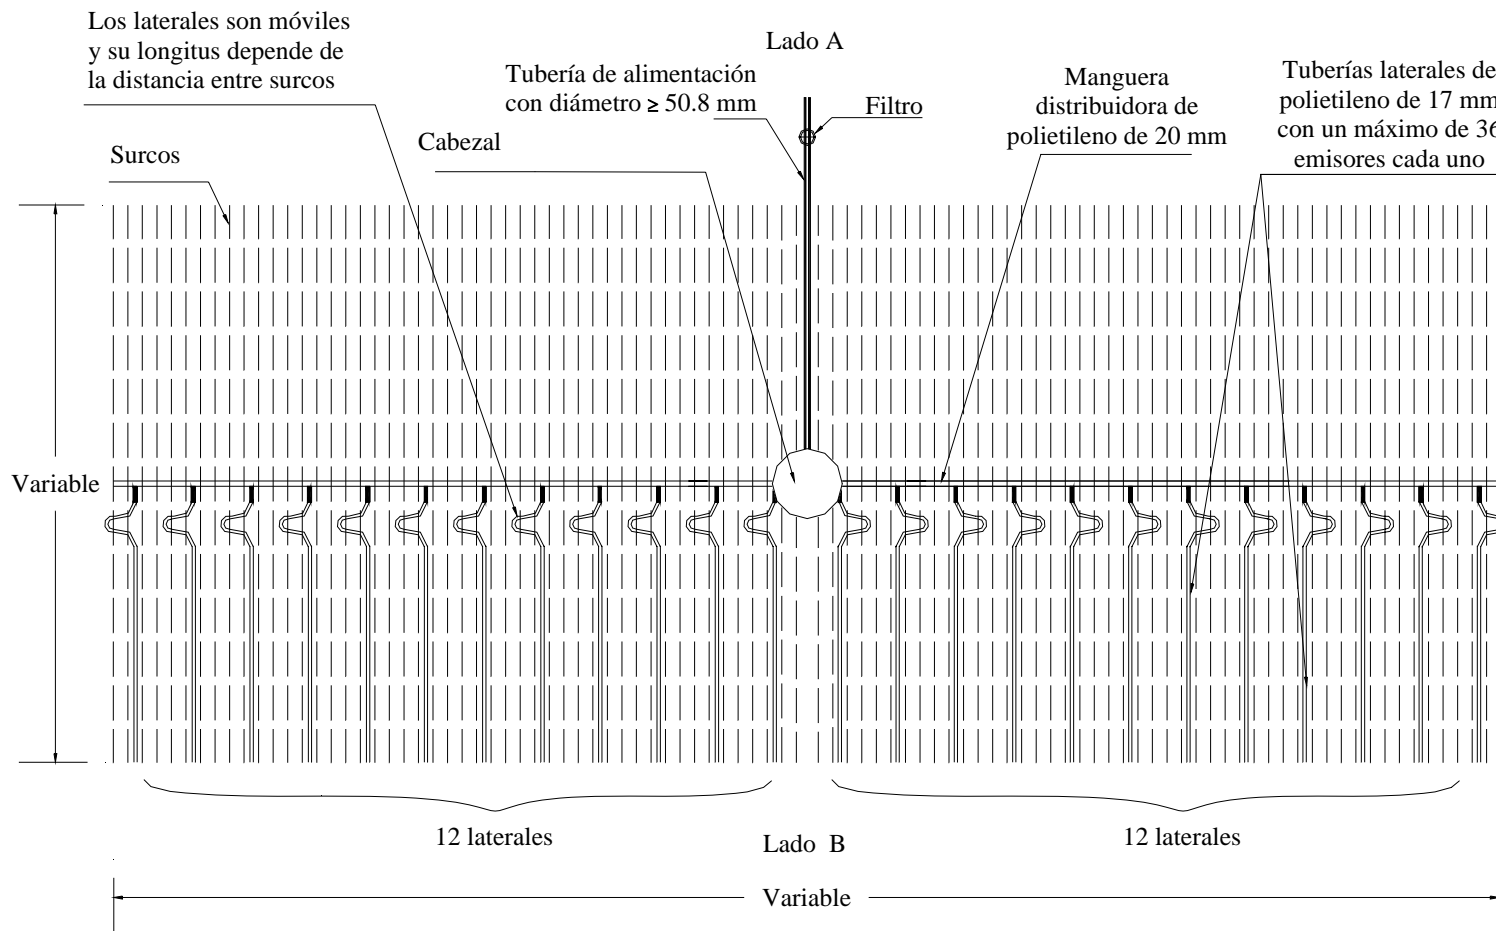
Los laterales son móviles y su longitus depende de la distancia entre surcos

Lado A

Tubería de alimentación con diámetro ≥ 50.8 mm

Filtro

Manguera distribuidora de polietileno de 20 mm

Tuberías laterales de polietileno de 17 mm con un máximo de 36 emisores cada uno

Cabezal

Surcos

Variable

12 laterales

Lado B

12 laterales

Variable